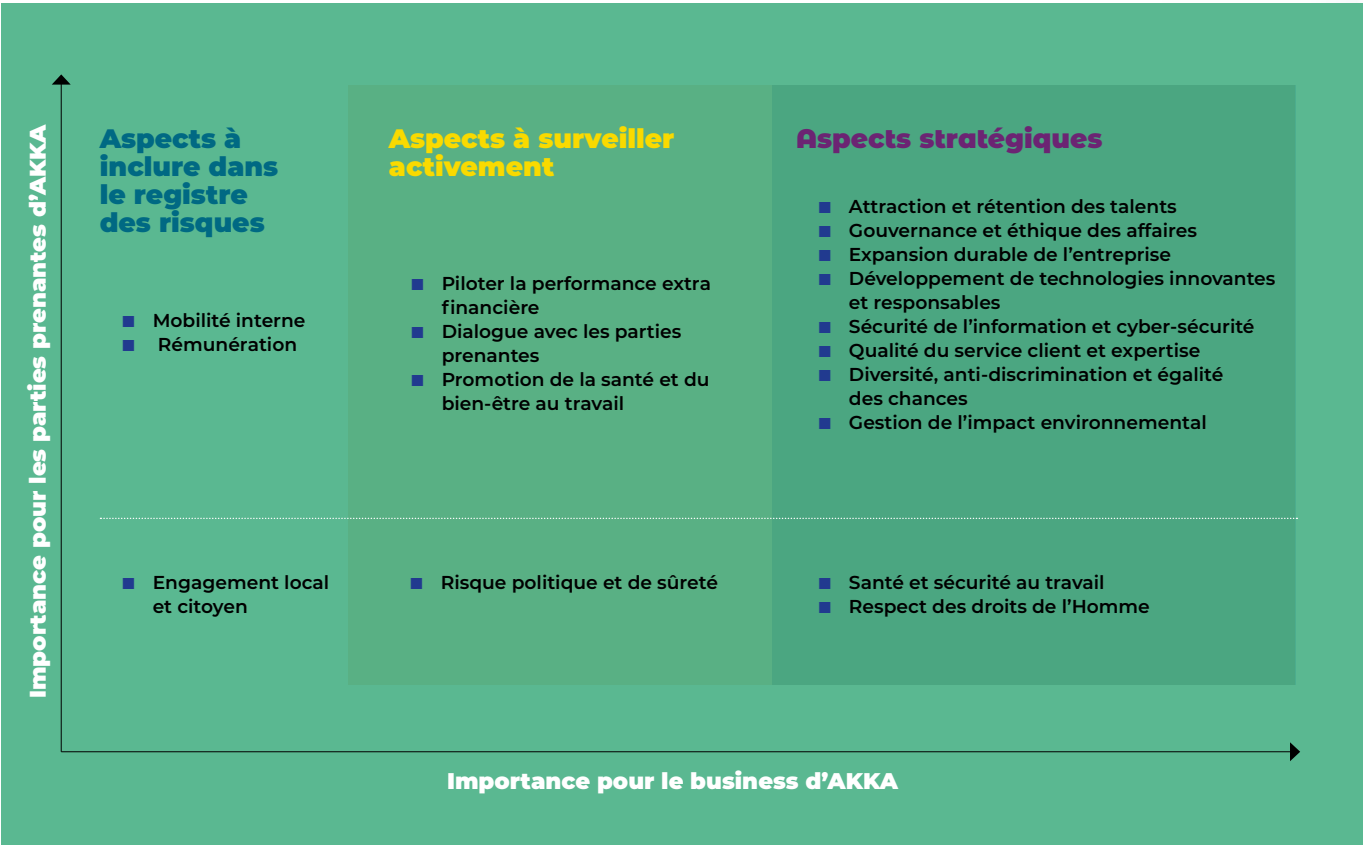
Importance pour les parties prenantes d'AKKA

Aspects à inclure dans le registre des risques

- Mobilité interne
- Rémunération

Aspects à surveiller activement

- Piloter la performance extra financière
- Dialogue avec les parties prenantes
- Promotion de la santé et du bien-être au travail

Aspects stratégiques

- Attraction et rétention des talents
- Gouvernance et éthique des affaires
- Expansion durable de l'entreprise
- Développement de technologies innovantes et responsables
- Sécurité de l'information et cyber-sécurité
- Qualité du service client et expertise
- Diversité, anti-discrimination et égalité des chances
- Gestion de l'impact environnemental

- Engagement local et citoyen

- Risque politique et de sûreté

- Santé et sécurité au travail
- Respect des droits de l'Homme

Importance pour le business d'AKKA